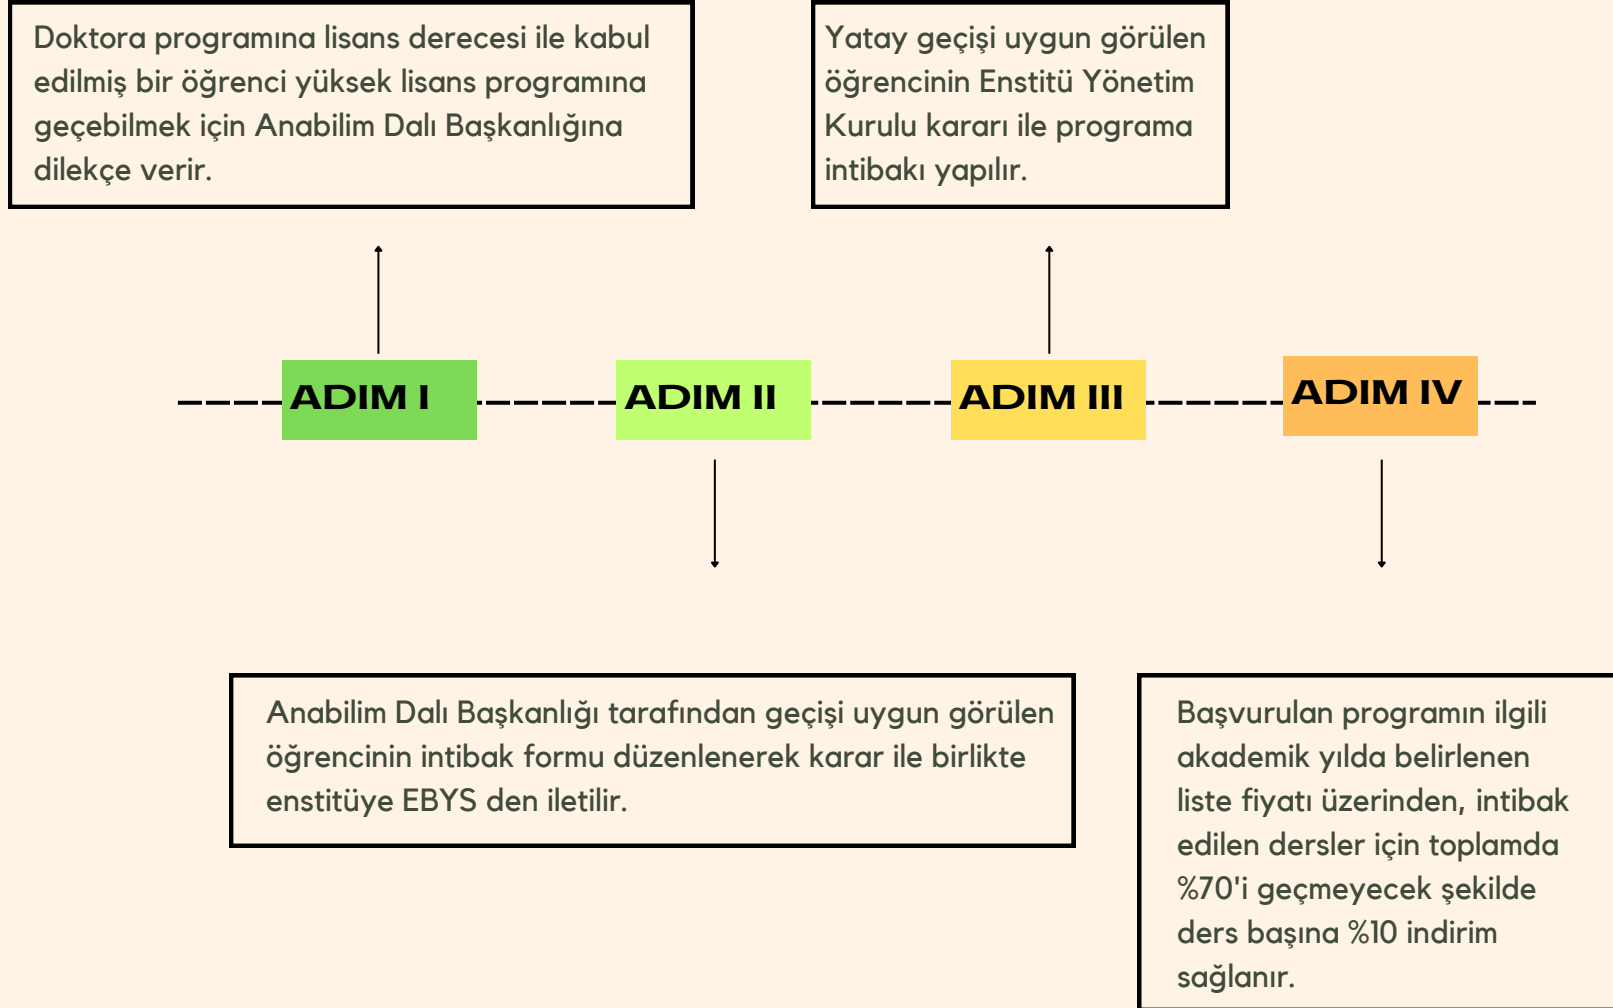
Doktora programına lisans derecesi ile kabul edilmiş bir öğrenci yüksek lisans programına geçebilmek için Anabilim Dalı Başkanlığına dilekçe verir.

Yatay geçişi uygun görülen öğrencinin Enstitü Yönetim Kurulu kararı ile programa intibakı yapılır.

ADIM I

ADIM II

ADIM III

ADIM IV

Anabilim Dalı Başkanlığı tarafından geçişi uygun görülen öğrencinin intibak formu düzenlenerek karar ile birlikte enstitüye EBYS den iletilir.

Başvurulan programın ilgili akademik yılda belirlenen liste fiyatı üzerinden, intibak edilen dersler için toplamda %70'i geçmeyecek şekilde ders başına %10 indirim sağlanır.